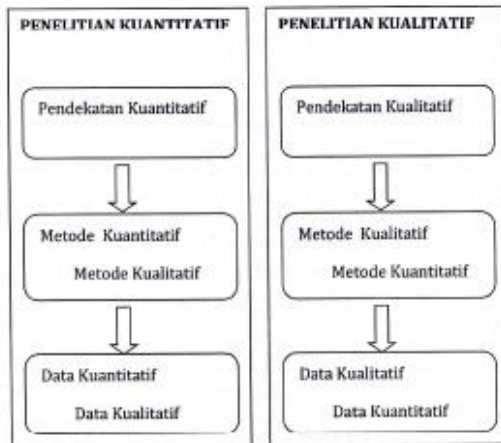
PENELITIAN KUANTITATIF

Pendekatan Kuantitatif

Metode Kuantitatif

Metode Kualitatif

Data Kuantitatif

Data Kualitatif

PENELITIAN KUALITATIF

Pendekatan Kualitatif

Metode Kualitatif

Metode Kuantitatif

Data Kualitatif

Data Kuantitatif